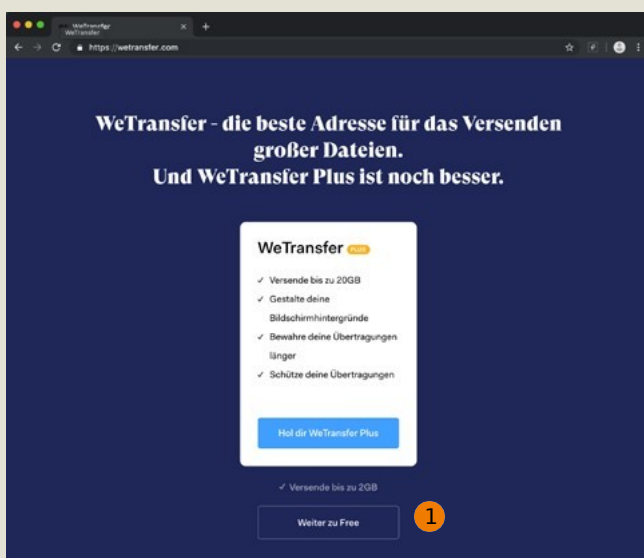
WeTransfer
WeTransfer

https://wetransfer.com

WeTransfer - die beste Adresse für das Versenden großer Dateien.
Und WeTransfer Plus ist noch besser.

WeTransfer PLUS

✓ Versende bis zu 20GB
✓ Gestalte deine Bildschirmhintergründe
✓ Bewahre deine Übertragungen länger
✓ Schütze deine Übertragungen

Hol dir WeTransfer Plus

✓ Versende bis zu 2GB

Weiter zu Free

1